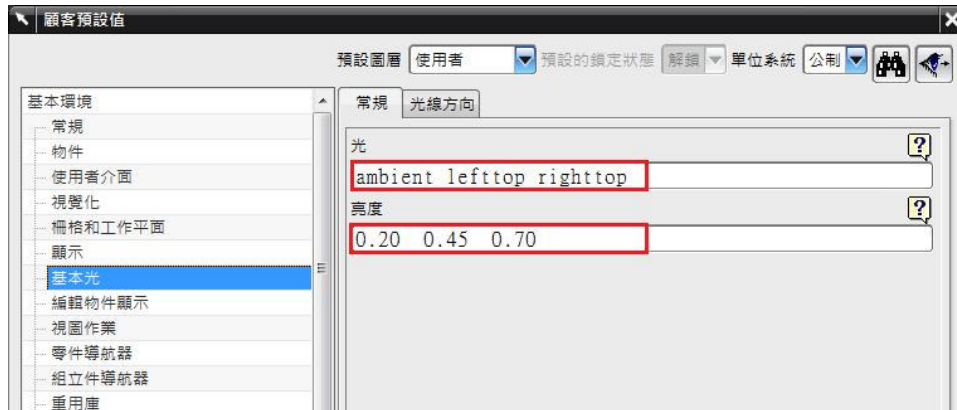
顧客預設值

預設圖層 使用者 預設的鎖定狀態 解鎖 單位系統 公制

基本環境
常規
物件
使用者介面
視覺化
柵格和工作平面
顯示
基本光
編輯物件顯示
視圖作業
零件導航器
組立件導航器
重用庫

常規 光線方向

光
ambient lefttop righttop
亮度
0.20 0.45 0.70